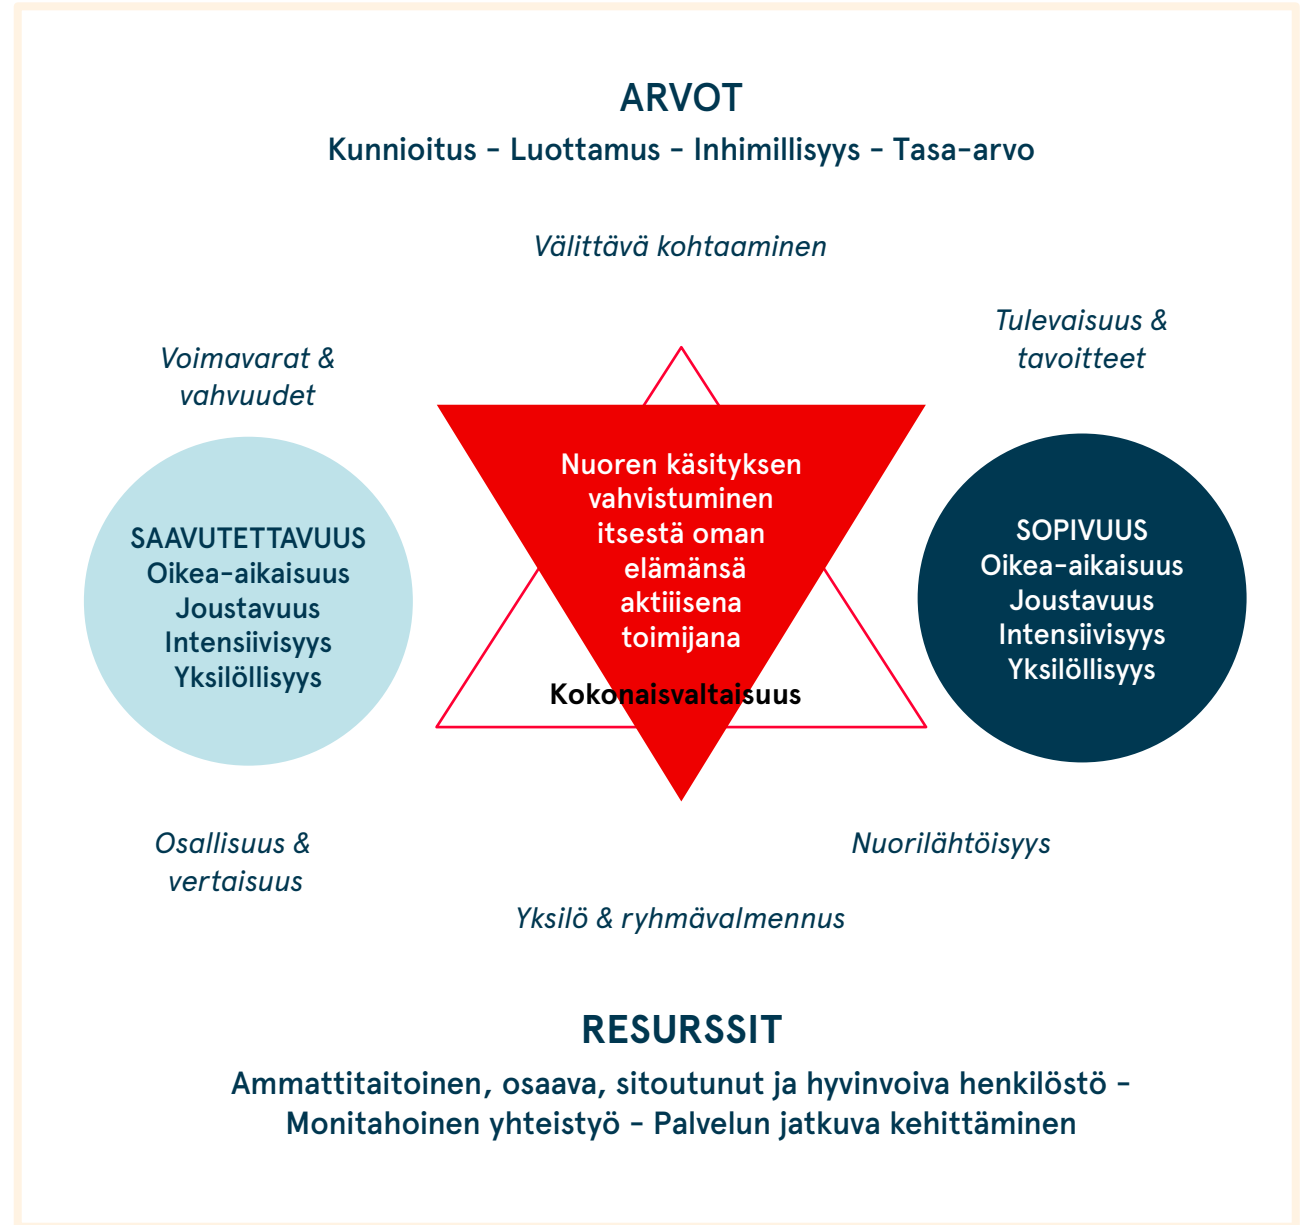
ARVOT

Kunnioitus – Luottamus – Inhimillisyys – Tasa-arvo

Välittävä kohtaaminen

Voimavarat & vahvuudet

Tulevaisuus & tavoitteet

SAAVUTETTAVUUS
Oikea-aikaisuus
Joustavuus
Intensiivisyys
Yksilöllisyys

Nuoren käsityksen vahvistuminen itsestä oman elämänsä aktiiisena toimijana

Kokonaisvaltaisuus

SOPIVUUS
Oikea-aikaisuus
Joustavuus
Intensiivisyys
Yksilöllisyys

Osallisuus & vertaisuus

Nuorilähtöisyys

Yksilö & ryhmävalmennus

RESURSSIT

Ammattitaitoinen, osaava, sitoutunut ja hyvinvoiva henkilöstö – Monitahoinen yhteistyö – Palvelun jatkuva kehittäminen